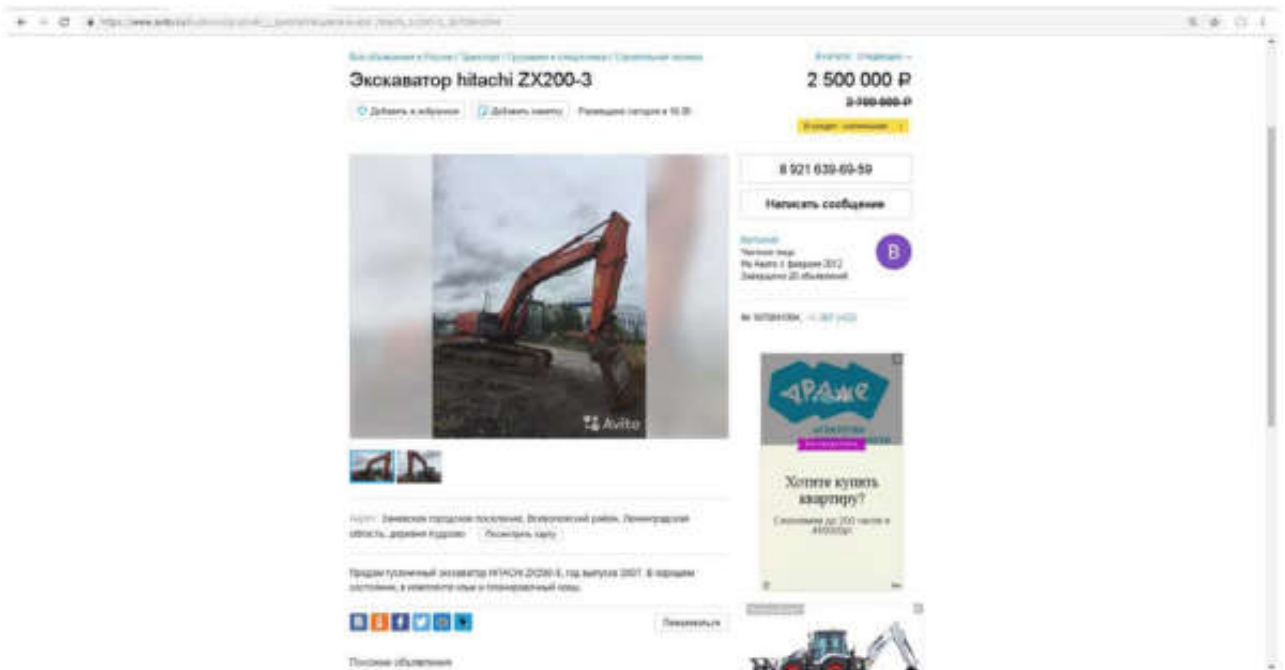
Экскаватор hitachi ZX200-3

2 500 000 ₽

2 700 000 ₽

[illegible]

Добавить в избранное

Добавить заметку

Размещено сегодня в 16:38

8 921 639-69-59

Написать сообщение

B

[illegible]

Avito

Хотите купить квартиру?

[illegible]

Адрес: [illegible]

Показать карту

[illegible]

Пожаловаться

Похожие объявления